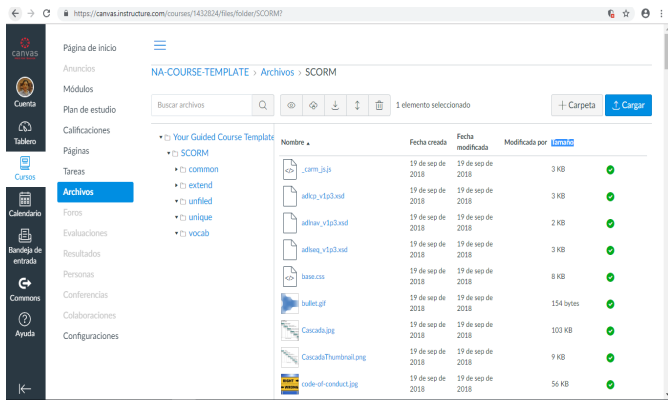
https://canvas.instructure.com/courses/1432824/files/folder/SCORM?

canvas
Cuenta
Tablero
Cursos
Calendario
Bandeja de entrada
Commons
Ayuda

Página de inicio
Anuncios
Módulos
Plan de estudio
Calificaciones
Páginas
Tareas
Archivos
Foros
Evaluaciones
Resultados
Personas
Conferencias
Colaboraciones
Configuraciones

NA-COURSE-TEMPLATE > Archivos > SCORM

Buscar archivos

1 elemento seleccionado

+ Carpeta
Cargar

Your Guided Course Template
SCORM
common
extend
unfiled
unique
vocab

| Nombre | Fecha creada | Fecha modificada | Modificado por | Tamaño |
|---|---|---|---|---|
| _carm_js.js | 19 de sep de 2018 | 19 de sep de 2018 | | 3 KB |
| adlcp_v1p3.xsd | 19 de sep de 2018 | 19 de sep de 2018 | | 3 KB |
| adlnav_v1p3.xsd | 19 de sep de 2018 | 19 de sep de 2018 | | 2 KB |
| adlseq_v1p3.xsd | 19 de sep de 2018 | 19 de sep de 2018 | | 3 KB |
| base.css | 19 de sep de 2018 | 19 de sep de 2018 | | 8 KB |
| bullet.gif | 19 de sep de 2018 | 19 de sep de 2018 | | 154 bytes |
| Cascada.jpg | 19 de sep de 2018 | 19 de sep de 2018 | | 103 KB |
| CascadaThumbnail.png | 19 de sep de 2018 | 19 de sep de 2018 | | 9 KB |
| code-of-conduct.jpg | 19 de sep de 2018 | 19 de sep de 2018 | | 56 KB |